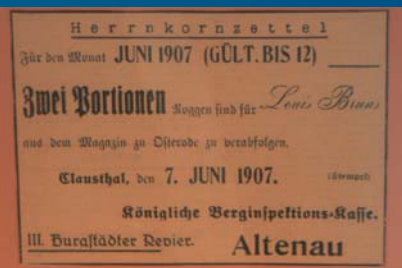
Herrnkornzettel

Für den Monat JUNI 1907 (GÜLT. BIS 12) ______

Zwei Portionen Roggen sind für Louis Brun

aus dem Magazin zu Osterode zu verabfolgen.

Clausthal, den 7. JUNI 1907. (Stempel)

Königliche Berginspektions-Kasse.

III. Burgstädter Revier. Altenau